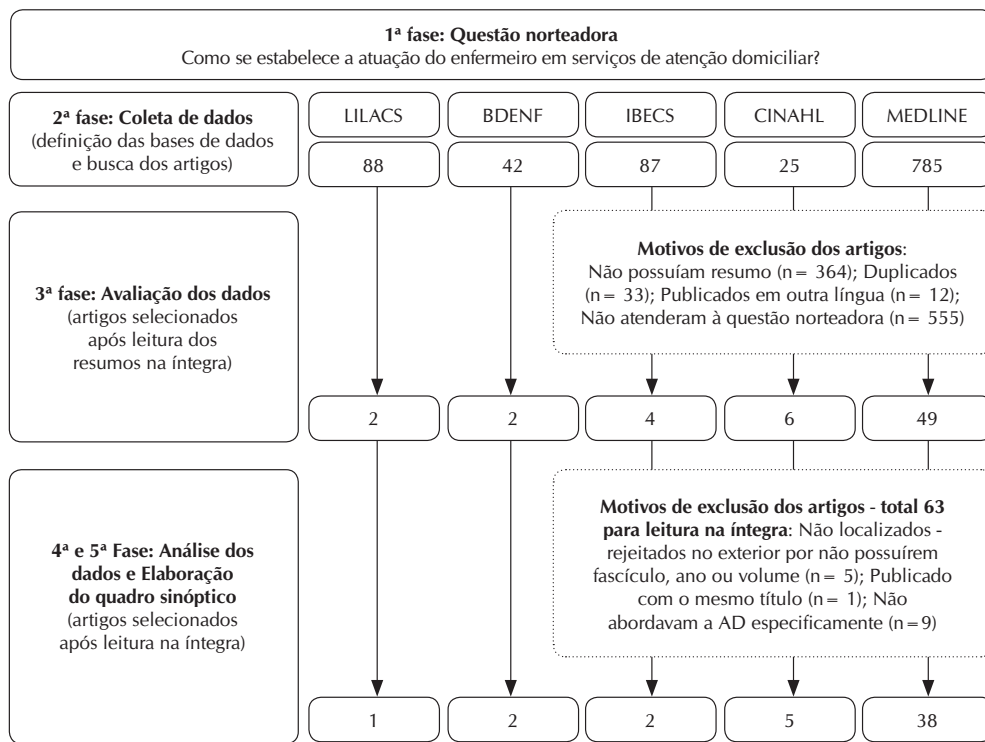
**1ª fase: Questão norteadora**
Como se estabelece a atuação do enfermeiro em serviços de atenção domiciliar?

**2ª fase: Coleta de dados** (definição das bases de dados e busca dos artigos)

LILACS
BDENF
IBECS
CINAHL
MEDLINE

88
42
87
25
785

**3ª fase: Avaliação dos dados** (artigos selecionados após leitura dos resumos na íntegra)

**Motivos de exclusão dos artigos**: Não possuíam resumo (n= 364); Duplicados (n= 33); Publicados em outra língua (n= 12); Não atenderam à questão norteadora (n= 555)

2
2
4
6
49

**4ª e 5ª Fase: Análise dos dados e Elaboração do quadro sinóptico** (artigos selecionados após leitura na íntegra)

**Motivos de exclusão dos artigos - total 63 para leitura na íntegra**: Não localizados - rejeitados no exterior por não possuírem fascículo, ano ou volume (n= 5); Publicado com o mesmo título (n= 1); Não abordavam a AD especificamente (n=9)

1
2
2
5
38